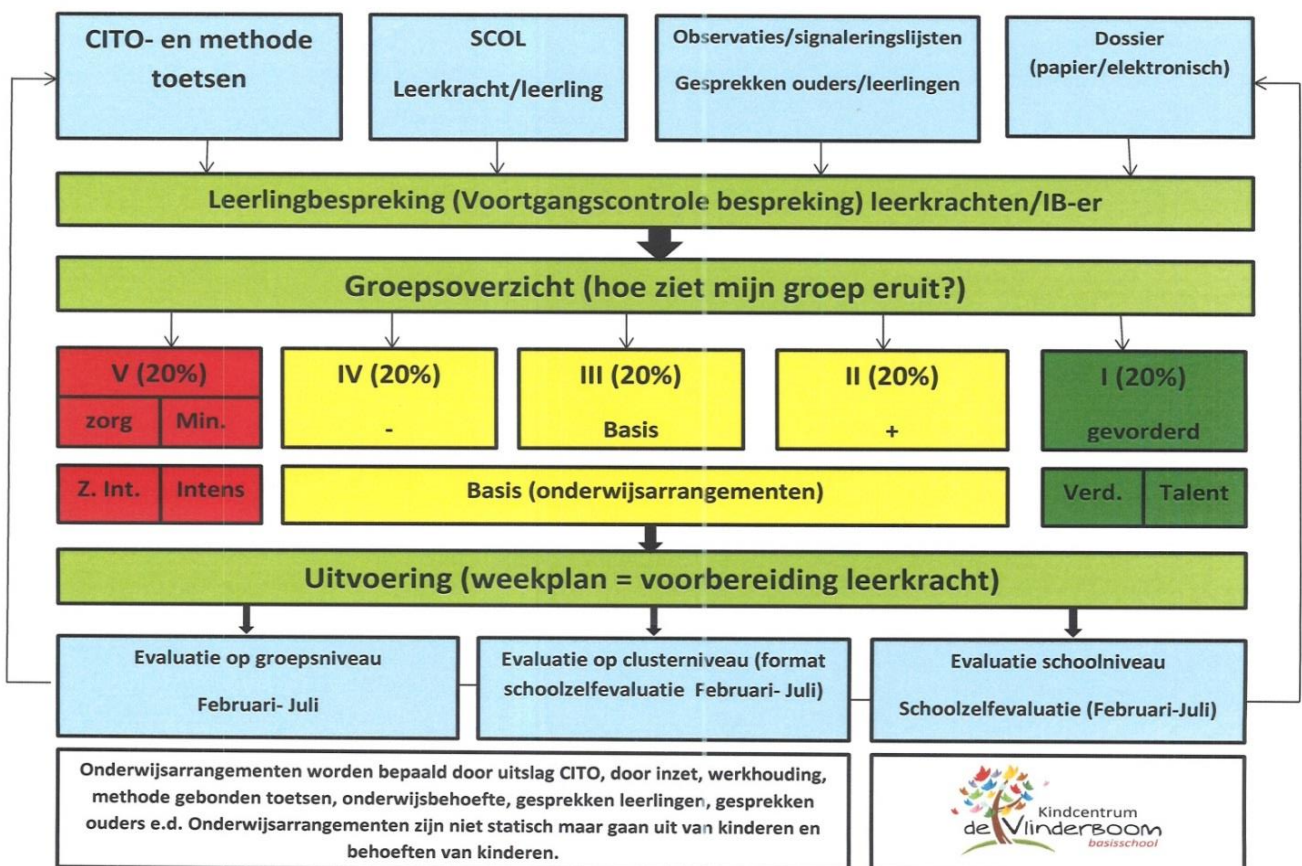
CITO- en methode toetsen

SCOL

Leerkracht/leerling

Observaties/signaleringslijsten

Gesprekken ouders/leerlingen

Dossier (papier/elektronisch)

Leerlingbespreking (Voortgangscontrole bespreking) leerkrachten/IB-er

Groepsoverzicht (hoe ziet mijn groep eruit?)

V (20%)

zorg | Min.

IV (20%)

-

III (20%)

Basis

II (20%)

+

I (20%)

gevorderd

Z. Int. | Intens

Basis (onderwijsarrangementen)

Verd. | Talent

Uitvoering (weekplan = voorbereiding leerkracht)

Evaluatie op groepsniveau

Februari- Juli

Evaluatie op clusterniveau (format schoolzelfevaluatie Februari- Juli)

Evaluatie schoolniveau

Schoolzelfevaluatie (Februari-Juli)

Onderwijsarrangementen worden bepaald door uitslag CITO, door inzet, werkhouding, methode gebonden toetsen, onderwijsbehoefte, gesprekken leerlingen, gesprekken ouders e.d. Onderwijsarrangementen zijn niet statisch maar gaan uit van kinderen en behoeften van kinderen.

Kindcentrum
de Vlinderboom
basisschool